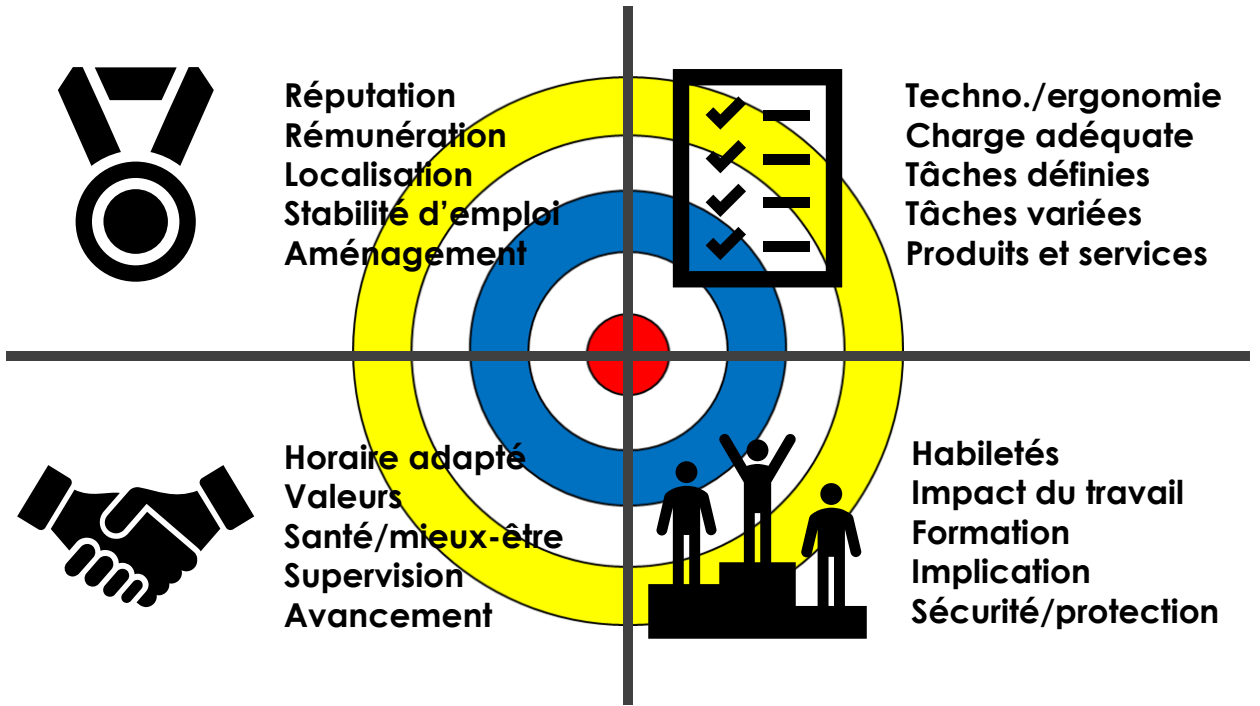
Réputation
Rémunération
Localisation
Stabilité d'emploi
Aménagement

Techno./ergonomie
Charge adéquate
Tâches définies
Tâches variées
Produits et services

Horaire adapté
Valeurs
Santé/mieux-être
Supervision
Avancement

Habiletés
Impact du travail
Formation
Implication
Sécurité/protection